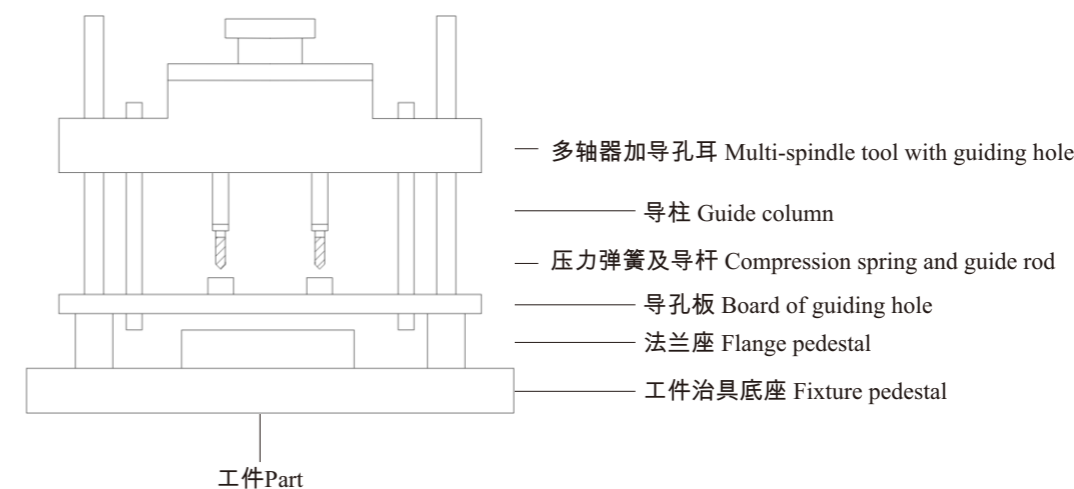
多轴器加导孔耳 Multi-spindle tool with guiding hole

导柱 Guide column

压力弹簧及导杆 Compression spring and guide rod

导孔板 Board of guiding hole

法兰座 Flange pedestal

工件治具底座 Fixture pedestal

工件Part